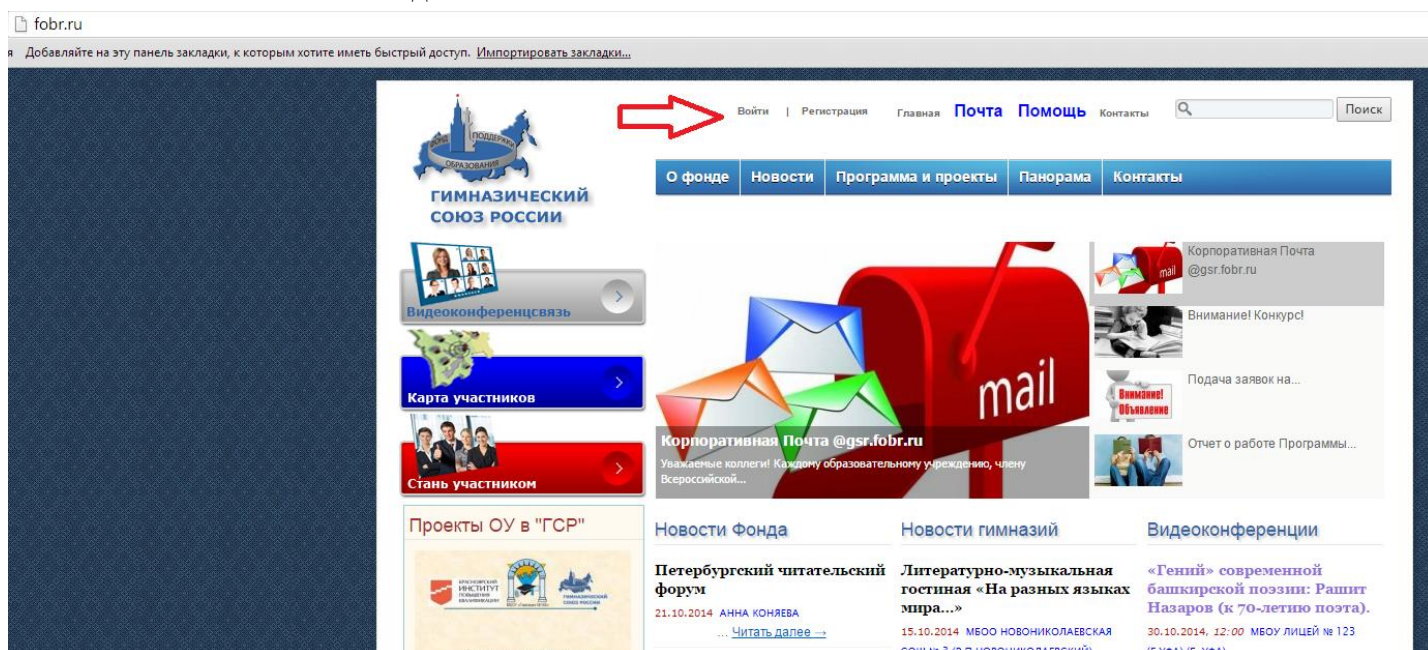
fobr.ru

я Добавляйте на эту панель закладки, к которым хотите иметь быстрый доступ. Импортировать закладки...

Войти | Регистрация Главная Почта Помощь Контакты Поиск

ФОНД ПОДДЕРЖКИ ОБРАЗОВАНИЯ

ГИМНАЗИЧЕСКИЙ СОЮЗ РОССИИ

О фонде | Новости | Программа и проекты | Панорама | Контакты

Видеоконференцсвязь

Карта участников

Стань участником

mail

Корпоративная Почта @gsr.fobr.ru

Уважаемые коллеги! Каждому образовательному учреждению, члену Всероссийской...

Корпоративная Почта @gsr.fobr.ru

Внимание! Конкурс!

Внимание! Объявление

Подача заявок на...

Отчет о работе Программы...

Проекты ОУ в "ГСР"

КРАСНОЯРСКИЙ ИНСТИТУТ ПОВЫШЕНИЯ КВАЛИФИКАЦИИ

ГИМНАЗИЧЕСКИЙ СОЮЗ РОССИИ

Новости Фонда

Петербургский читательский форум

21.10.2014 АННА КОНЯЕВА

... Читать далее →

Новости гимназий

Литературно-музыкальная гостиная «На разных языках мира...»

15.10.2014 МБОО НОВОНИКОЛАЕВСКАЯ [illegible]

Видеоконференции

«Гений» современной башкирской поэзии: Рашит Назаров (к 70-летию поэта).

30.10.2014, 12:00 МБОУ ЛИЦЕЙ № 123 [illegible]